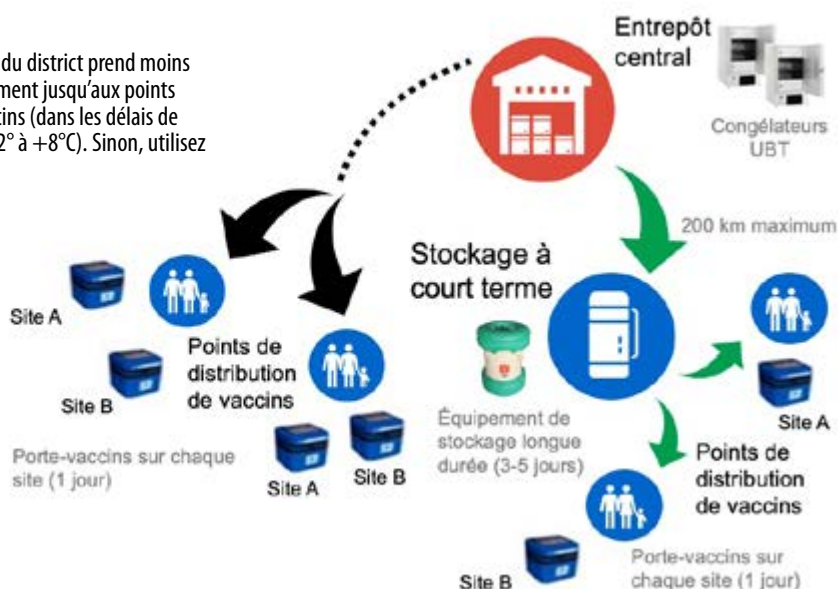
du district prend moins
ment jusqu'aux points
cins (dans les délais de
2° à +8°C). Sinon, utilisez

Entrepôt central

Congélateurs UBT

200 km maximum

Stockage à court terme

Site A

Site B

Points de distribution de vaccins

Porte-vaccins sur chaque site (1 jour)

Site A

Site B

Équipement de stockage longue durée (3-5 jours)

Site A

Points de distribution de vaccins

Site B

Porte-vaccins sur chaque site (1 jour)